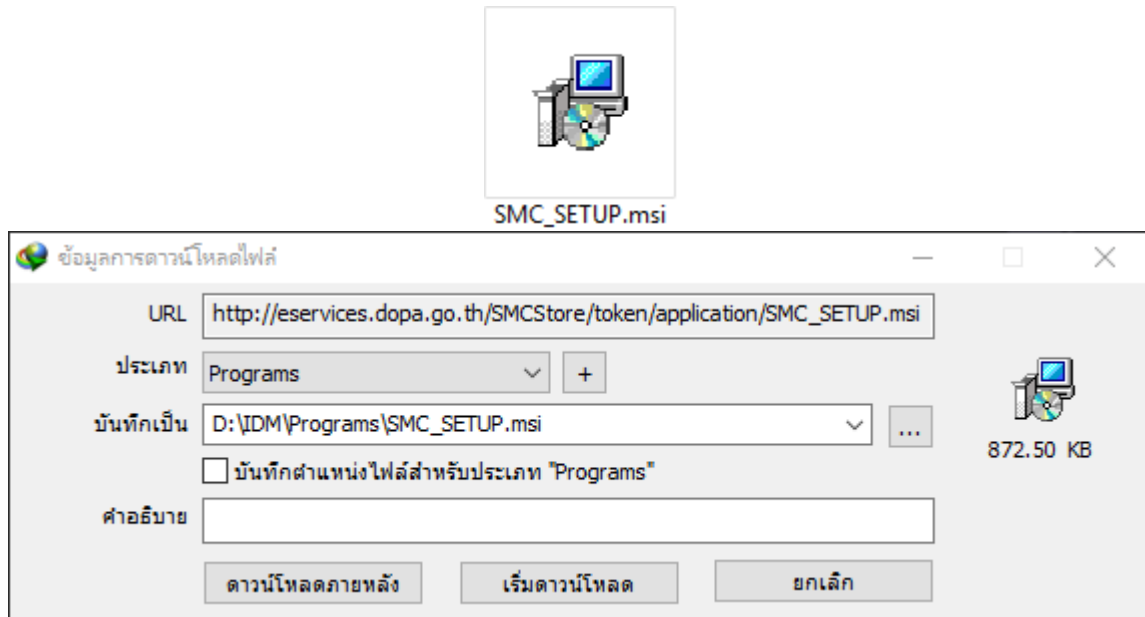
SMC_SETUP.msi

ข้อมูลการดาวน์โหลดไฟล์

URL http://eservices.dopa.go.th/SMCStore/token/application/SMC_SETUP.msi

ประเภท Programs +

บันทึกเป็น D:\IDM\Programs\SMC_SETUP.msi ...

บันทึกตำแหน่งไฟล์สำหรับประเภท "Programs"

872.50 KB

คำอธิบาย

ดาวน์โหลดภายหลัง

เริ่มดาวน์โหลด

ยกเลิก